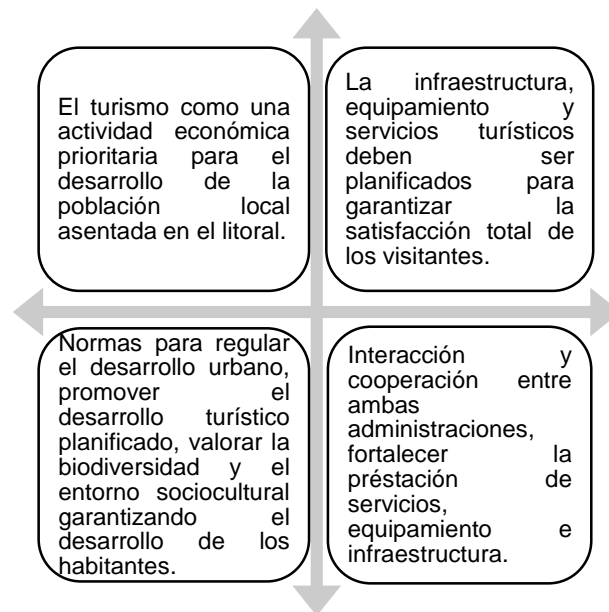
El turismo como una actividad económica prioritaria para el desarrollo de la población local asentada en el litoral.

La infraestructura, equipamiento y servicios turísticos deben ser planificados para garantizar la satisfacción total de los visitantes.

Normas para regular el desarrollo urbano, promover el desarrollo turístico planificado, valorar la biodiversidad y el entorno sociocultural garantizando el desarrollo de los habitantes.

Interacción y cooperación entre ambas administraciones, fortalecer la préstación de servicios, equipamiento e infraestructura.